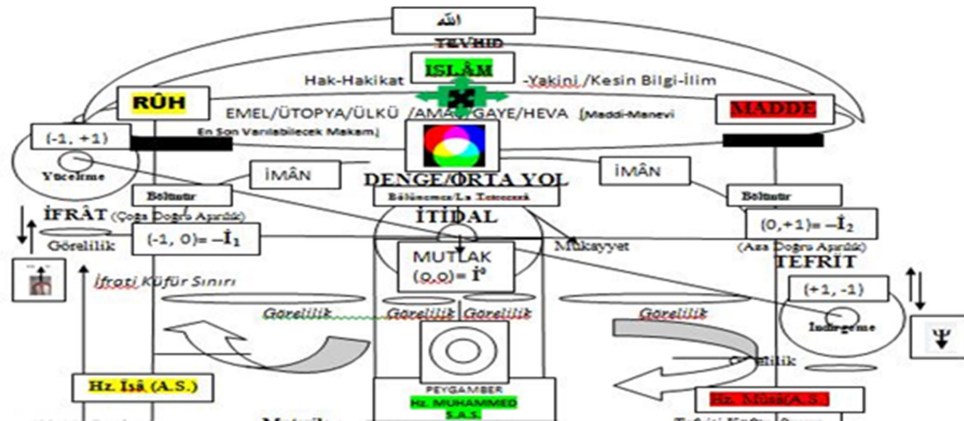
الله

TEVHİD

Hak-Hakikat

İSLÂM

-Yakini /Kesin Bilgi-İlim

RÛH

EMEL/ÜTOPYA/ÜLKÜ /AMAÇ/GAYE/HEVA

[Maddi-Manevi En Son Varılabilecek Makam]

MADDE

(-1, +1)

Yücelme

İMÂN

DENGE/ORTA YOL

İMÂN

Bölünür

Bölünemez/La Tecezzi

Bölünür

İFRÂT (Çoğa Doğru Aşırılık)

İTİDAL

(0,+1)= $-\dot{I}_2$

Görelilik

(-1, 0)= $-\dot{I}_1$

Mukayyet

(Aza Doğru Aşırılık)

MUTLAK

(0,0)= $\dot{I}^0$

TEFRİT

İfrati Küfür Sınırı

(+1, -1)

Görelilik

Görelilik

Görelilik

Görelilik

İndirgeme

Ψ

Görelilik

PEYGAMBER

Hz. MUHAMMED S.A.S.

Hz. İsâ (A.S.)

Hz. Mûsâ(A.S.)

Materik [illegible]

Tefriti Küfür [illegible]